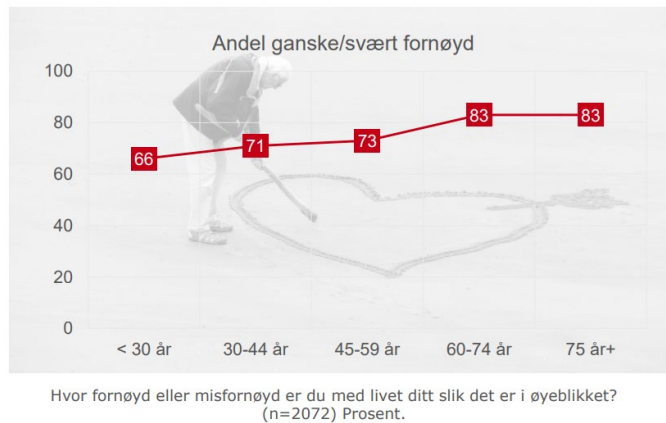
Andel ganske/svært fornøyd

100
80
60
40
20
0

66
71
73
83
83

< 30 år
30-44 år
45-59 år
60-74 år
75 år+

Hvor fornøyd eller misfornøyd er du med livet ditt slik det er i øyeblikket? (n=2072) Prosent.